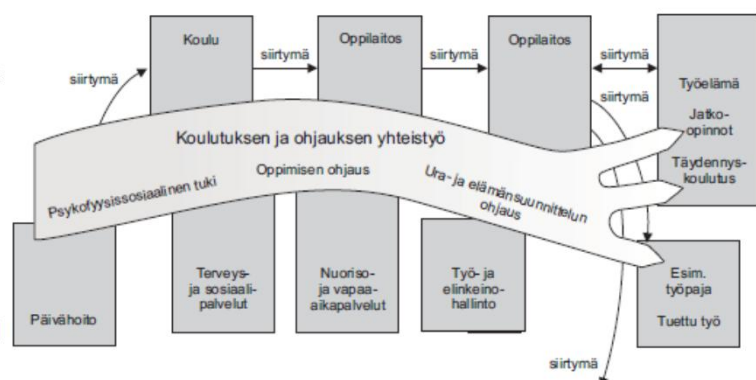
Koulu

siirtymä

Oppilaitos

siirtymä

Oppilaitos

siirtymä

siirtymä

Työelämä

Jatko-opinnot

Täydennyskoulutus

siirtymä

Koulutuksen ja ohjauksen yhteistyö

Oppimisen ohjaus

Psykofyysissosiaalinen tuki

Ura- ja elämänsuunnittelun ohjaus

Päivähoito

Terveys- ja sosiaalipalvelut

Nuoriso- ja vapaa-aikapalvelut

Työ- ja elinkeinohallinto

Esim. työpaja

Tuettu työ

siirtymä